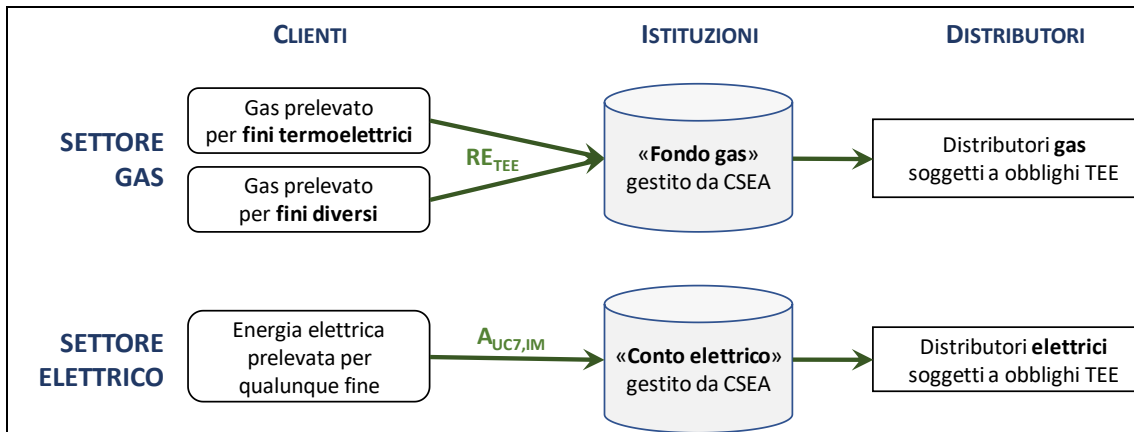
CLIENTI

ISTITUZIONI

DISTRIBUTORI

SETTORE GAS

Gas prelevato per fini termoelettrici

Gas prelevato per fini diversi

$RE_{TEE}$

«Fondo gas» gestito da CSEA

Distributori gas soggetti a obblighi TEE

SETTORE ELETTRICO

Energia elettrica prelevata per qualunque fine

$A_{UC7,IM}$

«Conto elettrico» gestito da CSEA

Distributori elettrici soggetti a obblighi TEE